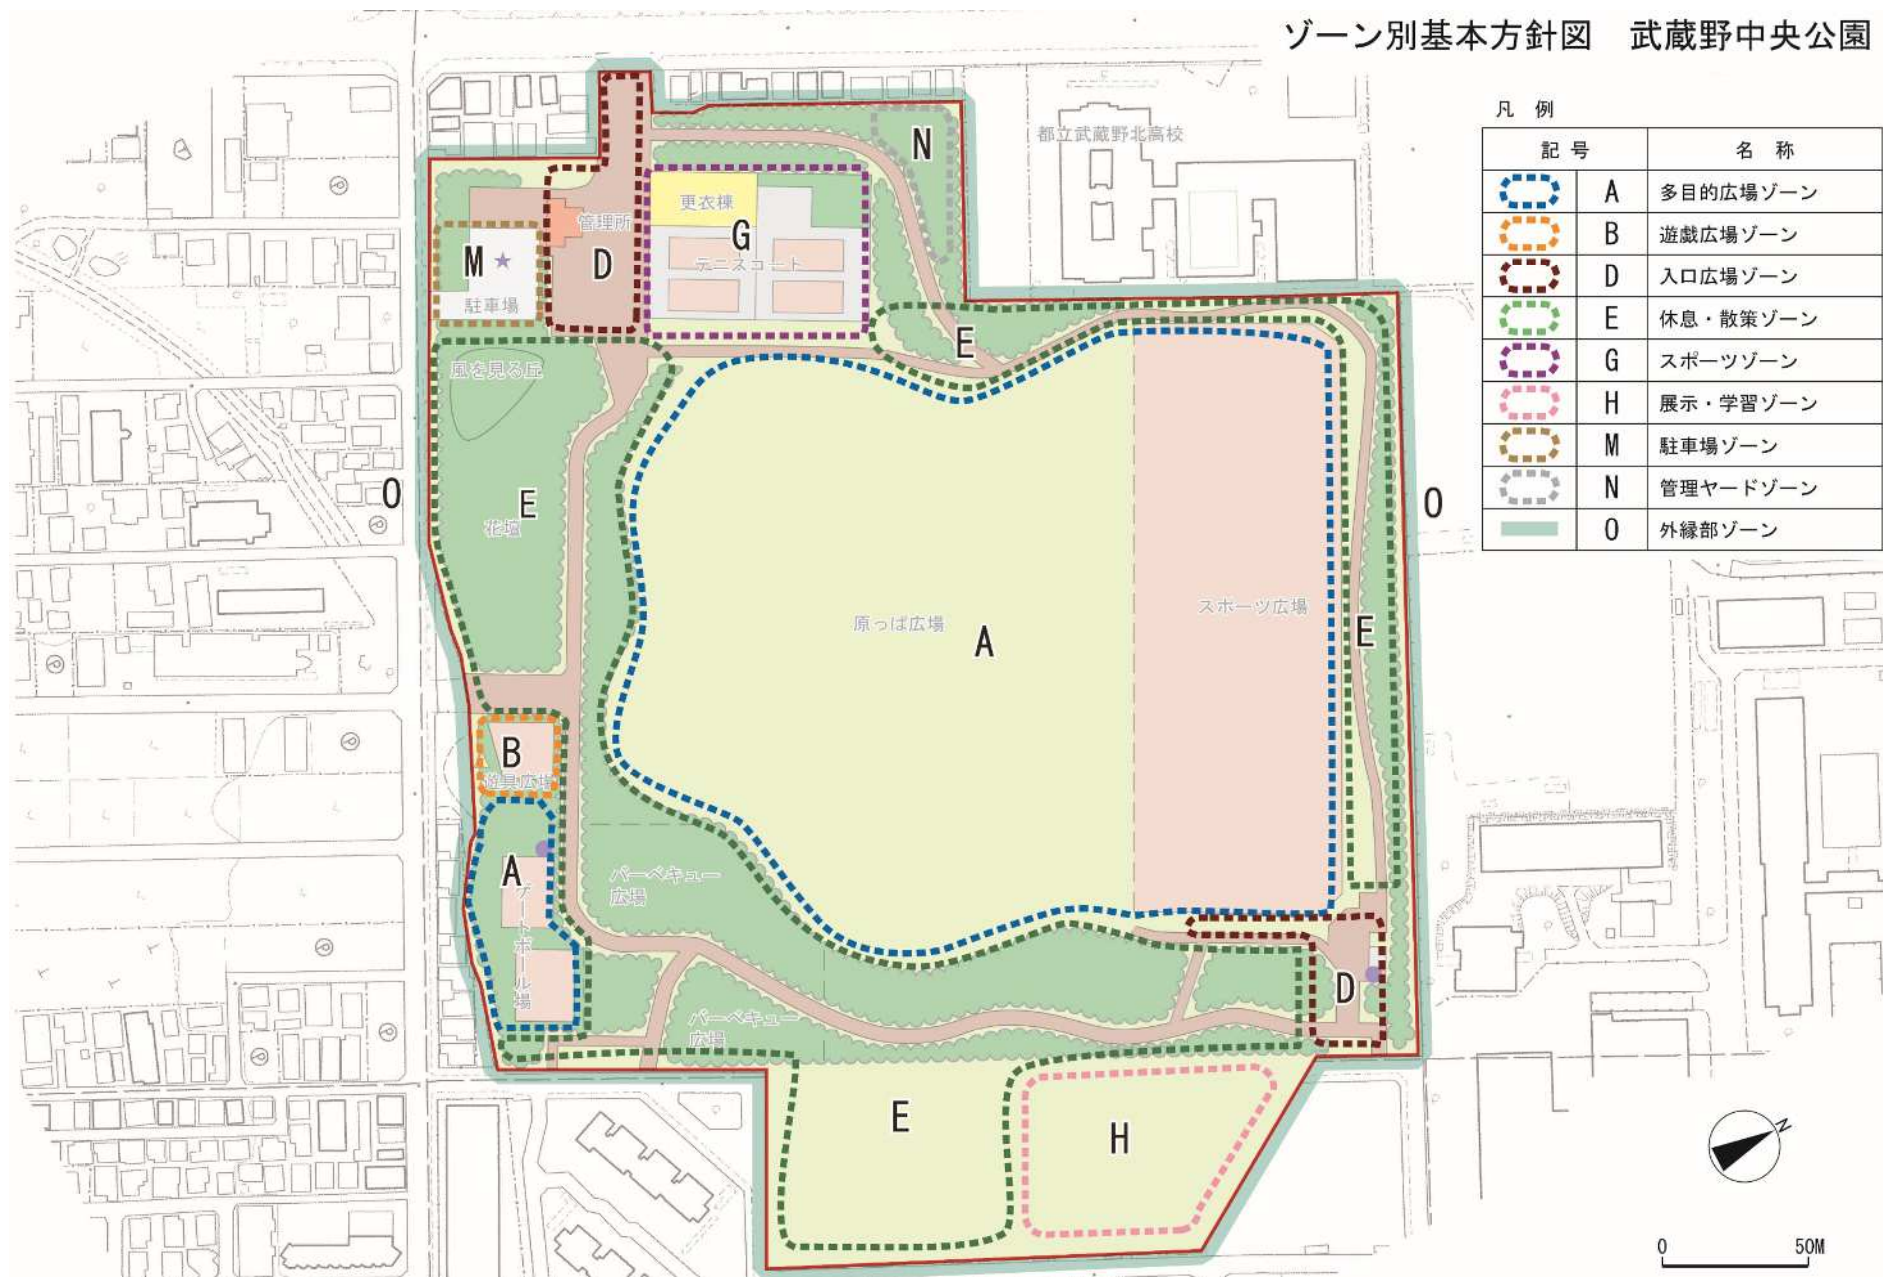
ゾーン別基本方針図　武蔵野中央公園

凡　例

| 記 号 | | 名　称 |
|---|---|---|
| | A | 多目的広場ゾーン |
| | B | 遊戯広場ゾーン |
| | D | 入口広場ゾーン |
| | E | 休息・散策ゾーン |
| | G | スポーツゾーン |
| | H | 展示・学習ゾーン |
| | M | 駐車場ゾーン |
| | N | 管理ヤードゾーン |
| | O | 外縁部ゾーン |

都立武蔵野北高校

N

更衣棟

管理所

G

M

D

テニスコート

駐車場

E

風を見る丘

O

E

花壇

O

原っぱ広場

A

スポーツ広場

E

B

遊具広場

A

ゲートボール場

バーベキュー広場

D

バーベキュー広場

E

H

N

0　50M